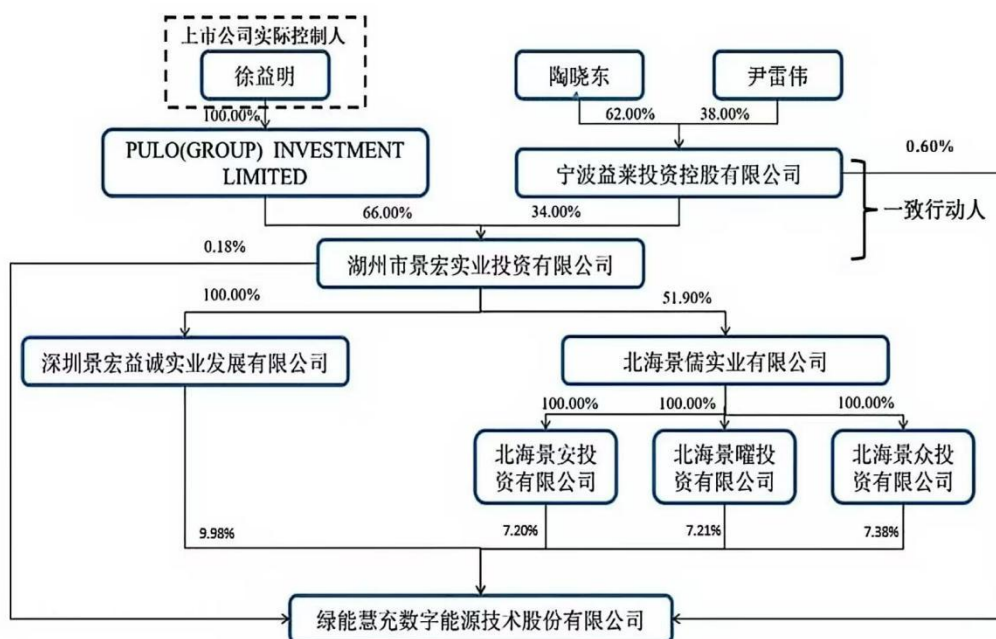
上市公司实际控制人

徐益明

陶晓东

尹雷伟

100.00%

62.00%

38.00%

PULO(GROUP) INVESTMENT LIMITED

宁波益莱投资控股有限公司

0.60%

66.00%

34.00%

一致行动人

0.18%

湖州市景宏实业投资有限公司

100.00%

51.90%

深圳景宏益诚实业发展有限公司

北海景儒实业有限公司

100.00%

100.00%

100.00%

北海景安投资有限公司

北海景曜投资有限公司

北海景众投资有限公司

9.98%

7.20%

7.21%

7.38%

绿能慧充数字能源技术股份有限公司